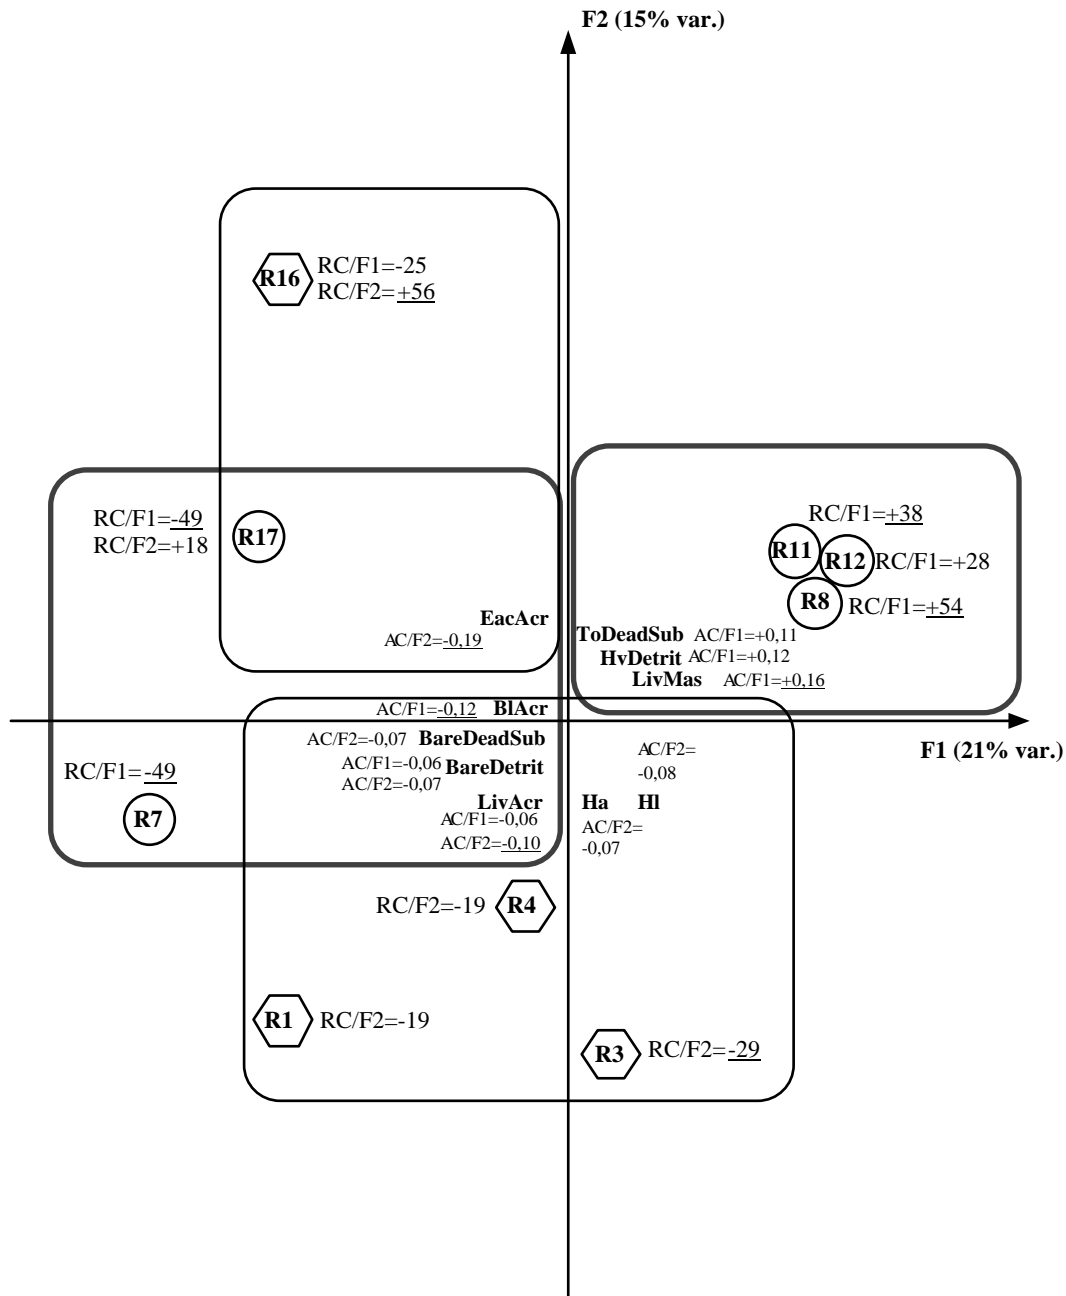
F2 (15% var.)

R16 RC/F1=-25
RC/F2=+56

RC/F1=-49
RC/F2=+18
R17

RC/F1=+38
R11 R12 RC/F1=+28
R8 RC/F1=+54

EacAcr
AC/F2=-0,19

ToDeadSub AC/F1=+0,11
HvDetrit AC/F1=+0,12
LivMas AC/F1=+0,16

AC/F1=-0,12 BlAcr
AC/F2=-0,07 BareDeadSub
AC/F1=-0,06 BareDetrit
AC/F2=-0,07

AC/F2=
-0,08

F1 (21% var.)

RC/F1=-49
R7

LivAcr
AC/F1=-0,06
AC/F2=-0,10

Ha Hl
AC/F2=
-0,07

RC/F2=-19 R4

R1 RC/F2=-19

R3 RC/F2=-29